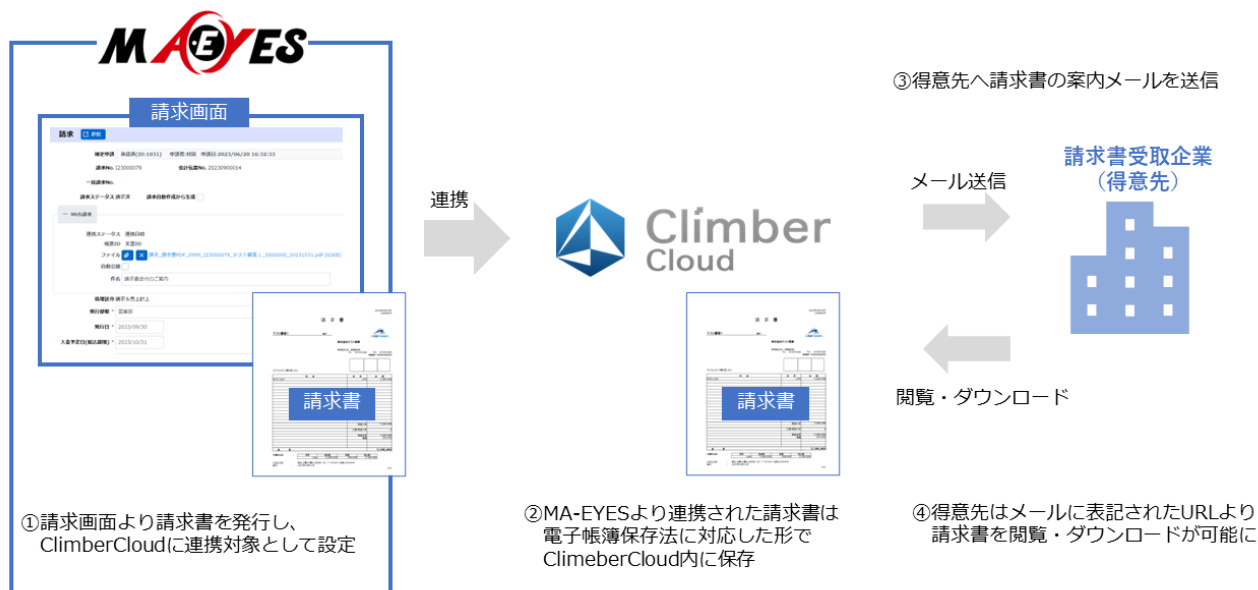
MAEYES

請求画面

請求書

①請求画面より請求書を発行し、ClimberCloudに連携対象として設定

連携

Climber Cloud

請求書

②MA-EYESより連携された請求書は電子帳簿保存法に対応した形でClimeberCloud内に保存

③得意先へ請求書の案内メールを送信

メール送信

請求書受取企業
（得意先）

閲覧・ダウンロード

④得意先はメールに表記されたURLより請求書を閲覧・ダウンロードが可能に